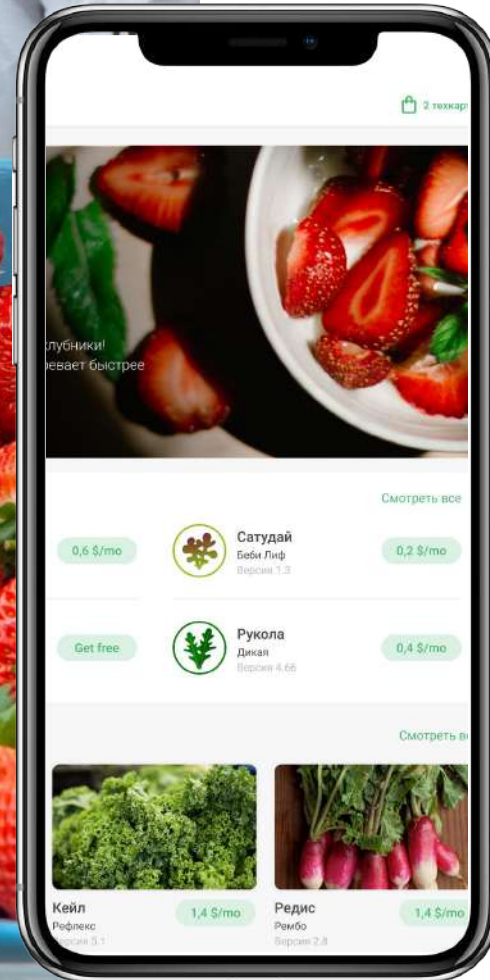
2 техкарт

клубники!
ревает быстрее

Смотреть все

0,6 $/mo

Сатудай
Беби Лиф
Версия 1.3

0,2 $/mo

Get free

Рукола
Дикая
Версия 4.66

0,4 $/mo

Смотреть в

Кейл
Рефлекс
Версия 5.1

1,4 $/mo

Редис
Рембо
Версия 2.8

1,4 $/mo